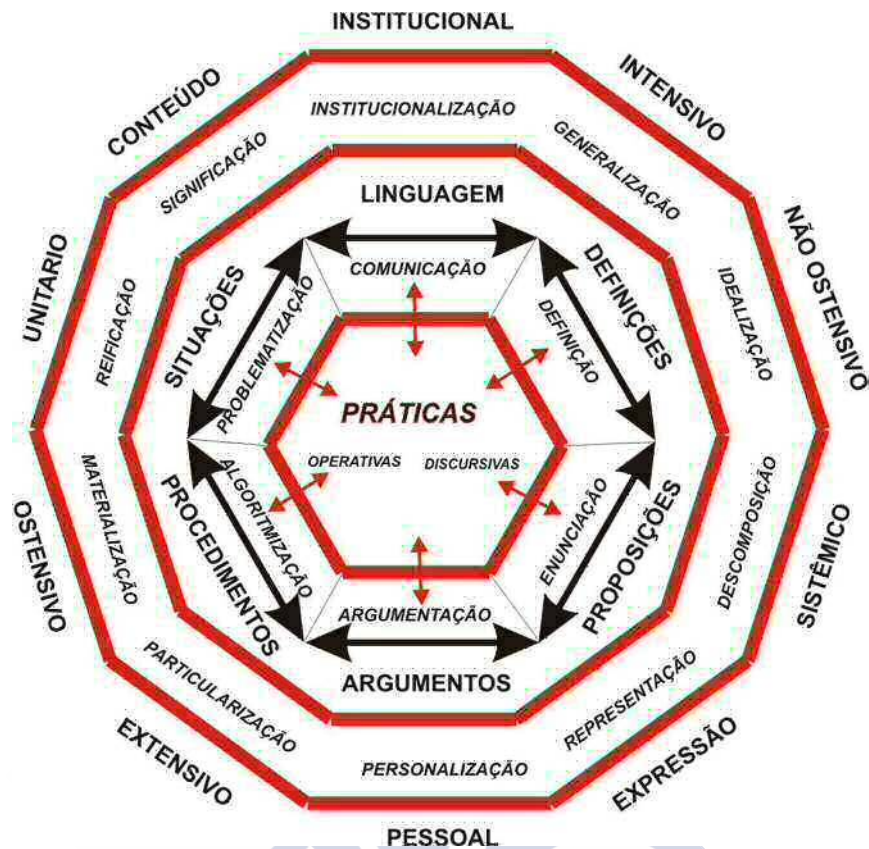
INSTITUCIONAL
INTENSIVO
NÃO OSTENSIVO
SISTÊMICO
EXPRESSÃO
PESSOAL
EXTENSIVO
OSTENSIVO
UNITARIO
CONTEÚDO

INSTITUCIONALIZAÇÃO
GENERALIZAÇÃO
IDEALIZAÇÃO
DESCOMPOSIÇÃO
REPRESENTAÇÃO
PERSONALIZAÇÃO
PARTICULARIZAÇÃO
MATERIALIZAÇÃO
REIFICAÇÃO
SIGNIFICAÇÃO

LINGUAGEM
DEFINIÇÕES
PROPOSIÇÕES
ARGUMENTOS
PROCEDIMENTOS
SITUAÇÕES

COMUNICAÇÃO
DEFINIÇÃO
ENUNCIAÇÃO
ARGUMENTAÇÃO
ALGORITMIZAÇÃO
PROBLEMATIZAÇÃO

PRÁTICAS
OPERATIVAS
DISCURSIVAS